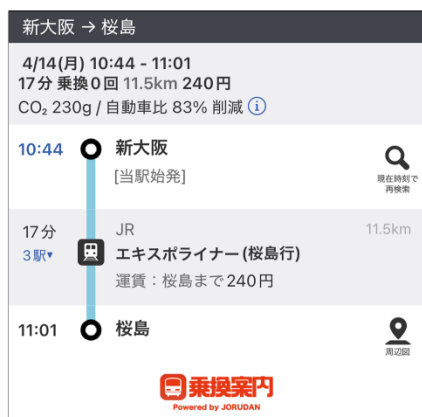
新大阪 → 桜島

4/14(月) 10:44 - 11:01
17分 乗換0回 11.5km 240円
$CO_2$ 230g / 自動車比 83% 削減 ⓘ

10:44 新大阪
[当駅始発]
現在時刻で再検索

17分
3駅▾
JR
11.5km
エキスポライナー(桜島行)
運賃：桜島まで 240円

11:01 桜島
周辺図

乗換案内
Powered by JORUDAN